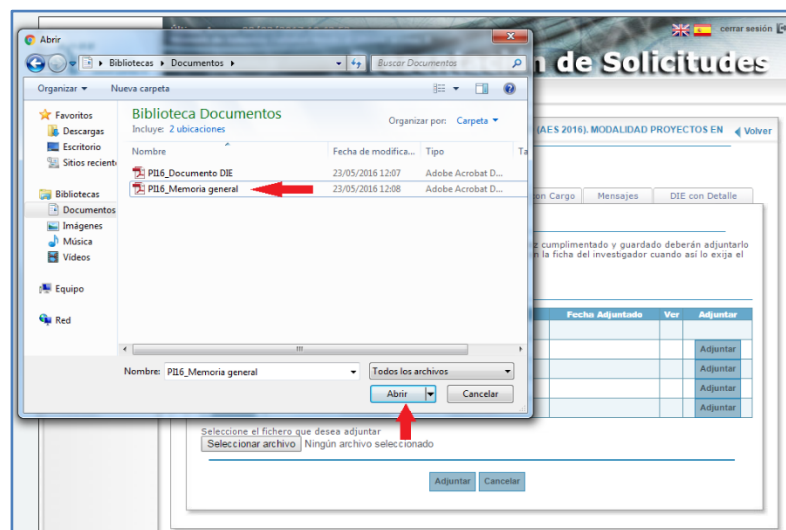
Abrir

Bibliotecas ▸ Documentos ▸

Buscar Documentos

Organizar ▾ Nueva carpeta

Favoritos
Descargas
Escritorio
Sitios recientes

Bibliotecas
Documentos
Imágenes
Música
Vídeos

Equipo

Red

Biblioteca Documentos
Incluye: 2 ubicaciones

Organizar por: Carpeta ▾

| Nombre | Fecha de modifica... | Tipo |
|---|---|---|
| PI16_Documento DIE | 23/05/2016 12:07 | Adobe Acrobat D... |
| PI16_Memoria general | 23/05/2016 12:08 | Adobe Acrobat D... |

Nombre: PI16_Memoria general

Todos los archivos

Abrir Cancelar

cerrar sesión

n de Solicitudes

(AES 2016). MODALIDAD PROYECTOS EN

Volver

on Cargo Mensajes DIE con Detalle

z cumplimentado y guardado deberán adjuntarlo
n la ficha del investigador cuando así lo exija el

| Fecha Adjuntado | Ver | Adjuntar |
|---|---|---|
| | | Adjuntar |
| | | Adjuntar |
| | | Adjuntar |
| | | Adjuntar |

Seleccione el fichero que desea adjuntar
Seleccionar archivo Ningún archivo seleccionado

Adjuntar Cancelar